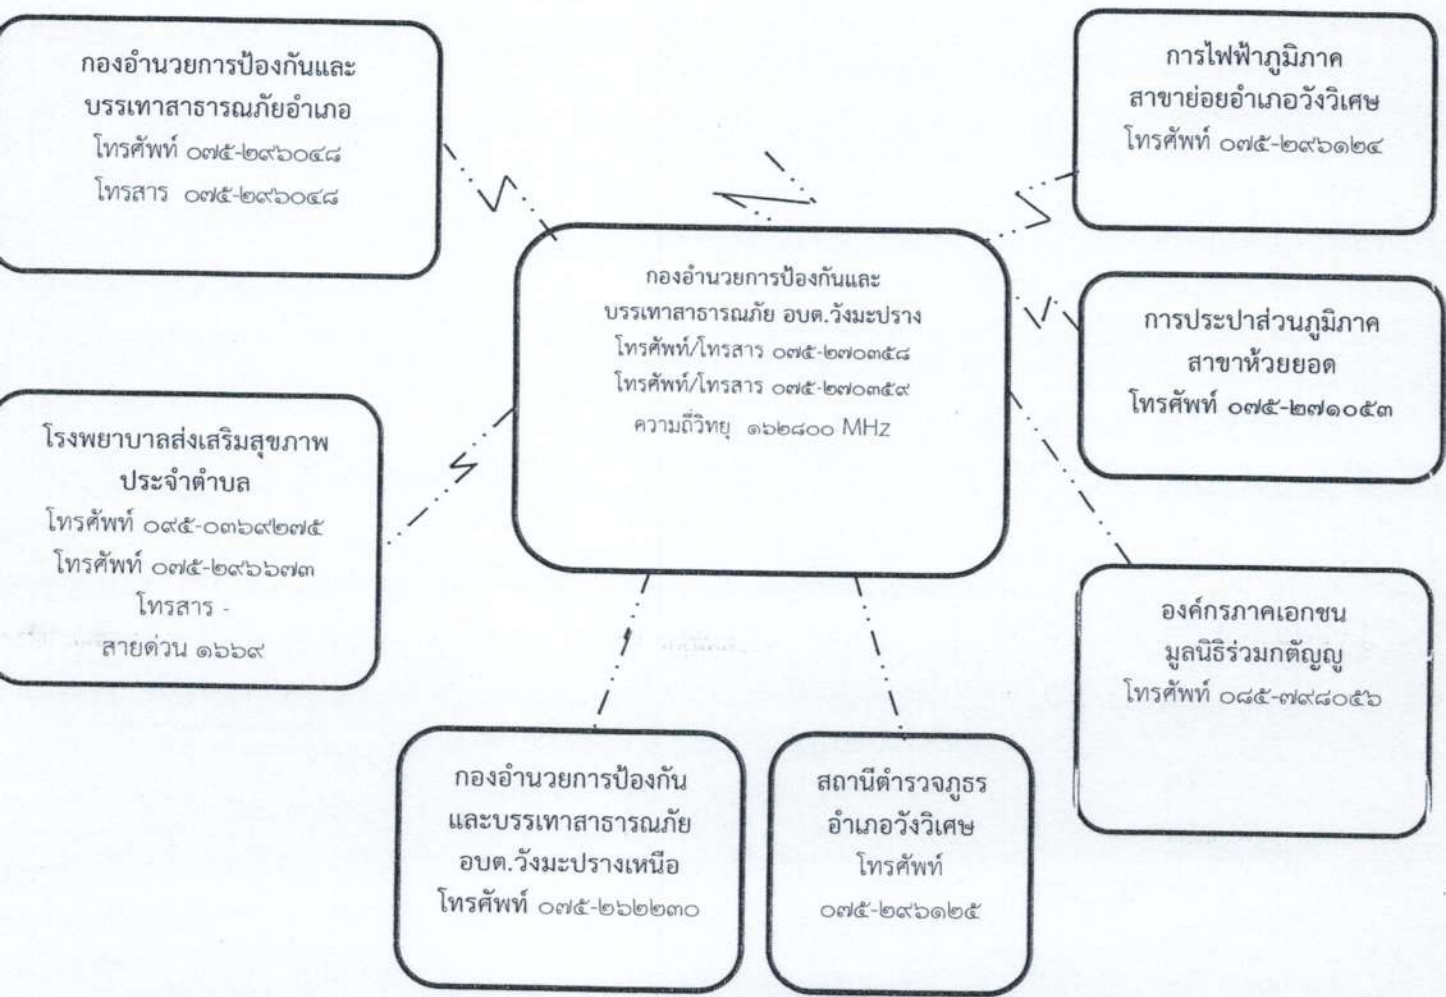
กองอำนวยการป้องกันและบรรเทาสาธารณภัยอำเภอ
โทรศัพท์ ๐๗๕-๒๙๖๐๔๘
โทรสาร ๐๗๕-๒๙๖๐๔๘

การไฟฟ้าภูมิภาค
สาขาย่อยอำเภอวังวิเศษ
โทรศัพท์ ๐๗๕-๒๙๖๑๒๔

กองอำนวยการป้องกันและบรรเทาสาธารณภัย อบต.วังมะปราง
โทรศัพท์/โทรสาร ๐๗๕-๒๗๐๓๕๘
โทรศัพท์/โทรสาร ๐๗๕-๒๗๐๓๕๙
ความถี่วิทยุ ๑๖๒๘๐๐ MHz

การประปาส่วนภูมิภาค
สาขาห้วยยอด
โทรศัพท์ ๐๗๕-๒๗๑๐๕๓

โรงพยาบาลส่งเสริมสุขภาพประจำตำบล
โทรศัพท์ ๐๙๕-๐๓๖๙๒๗๕
โทรศัพท์ ๐๗๕-๒๙๖๖๗๓
โทรสาร -
สายด่วน ๑๖๖๙

องค์กรภาคเอกชน
มูลนิธิร่วมกตัญญู
โทรศัพท์ ๐๘๕-๗๙๘๐๕๖

กองอำนวยการป้องกันและบรรเทาสาธารณภัย อบต.วังมะปรางเหนือ
โทรศัพท์ ๐๗๕-๒๖๒๒๓๐

สถานีตำรวจภูธร
อำเภอวังวิเศษ
โทรศัพท์
๐๗๕-๒๙๖๑๒๕